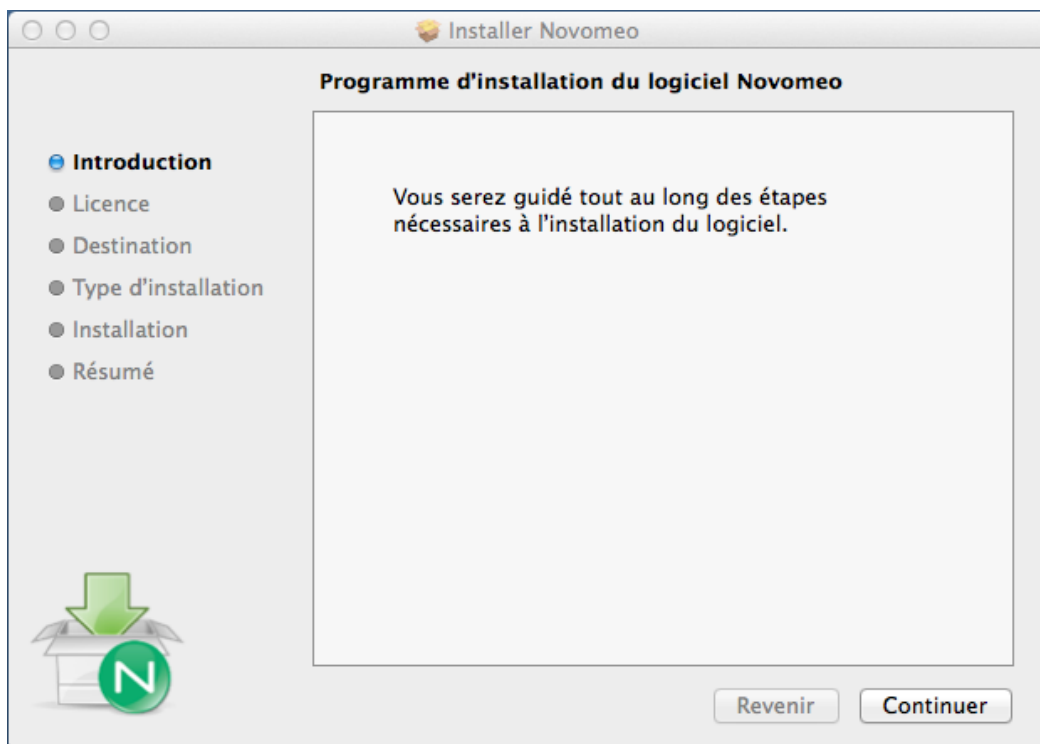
Installer Novomeo

Programme d'installation du logiciel Novomeo

Introduction
Licence
Destination
Type d'installation
Installation
Résumé

Vous serez guidé tout au long des étapes nécessaires à l'installation du logiciel.

N

Revenir
Continuer